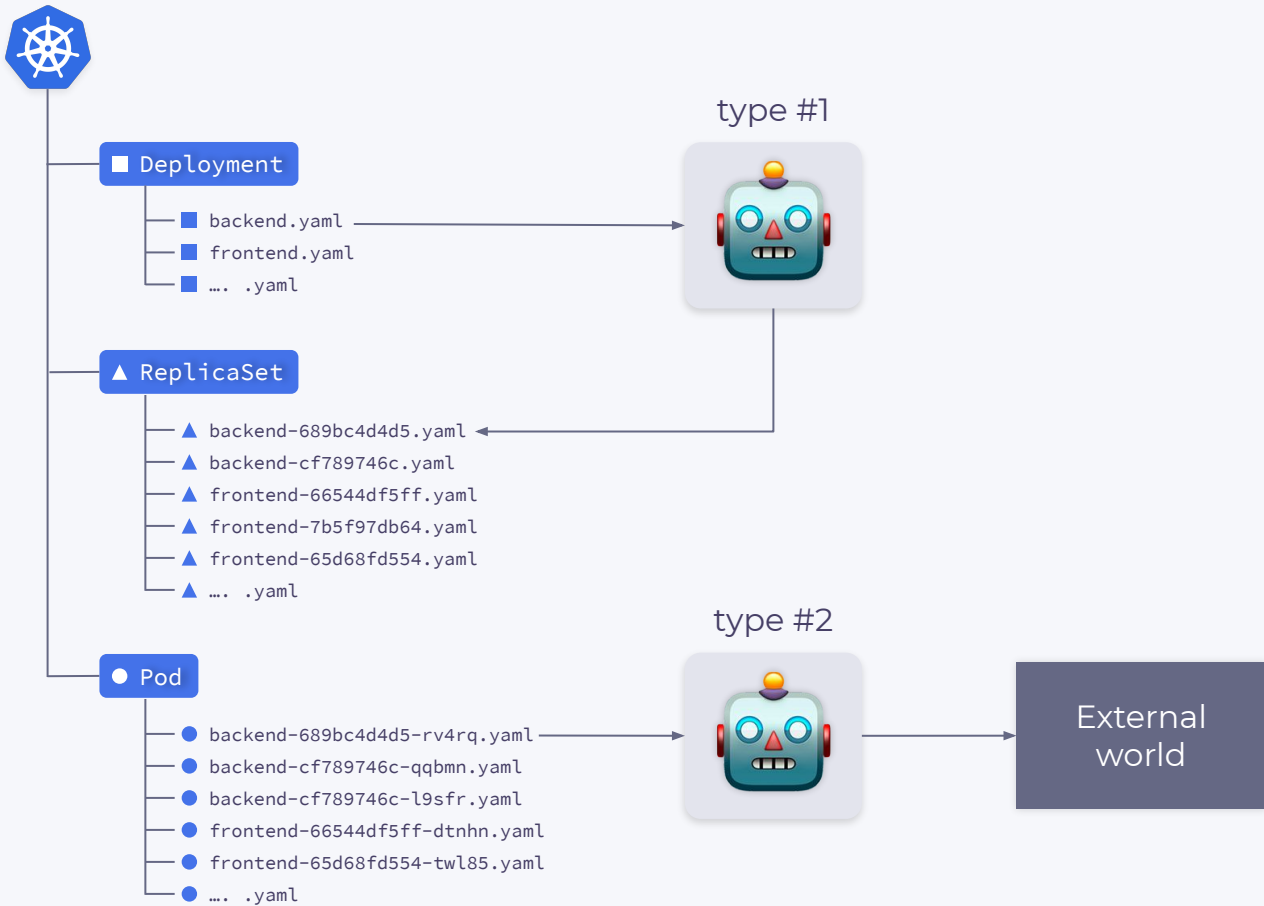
type #1

Deployment

backend.yaml

frontend.yaml

…. .yaml

ReplicaSet

backend-689bc4d4d5.yaml

backend-cf789746c.yaml

frontend-66544df5ff.yaml

frontend-7b5f97db64.yaml

frontend-65d68fd554.yaml

…. .yaml

type #2

Pod

backend-689bc4d4d5-rv4rq.yaml

backend-cf789746c-qqbmn.yaml

backend-cf789746c-l9sfr.yaml

frontend-66544df5ff-dtnhn.yaml

frontend-65d68fd554-twl85.yaml

…. .yaml

External world